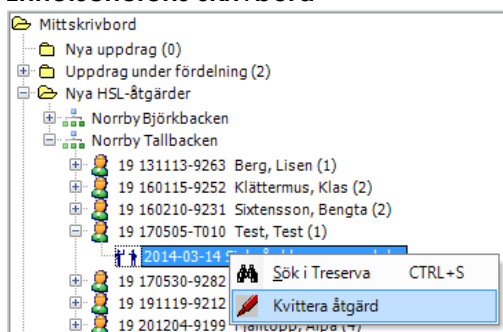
Mittskrivbord
Nya uppdrag (0)
Uppdrag under fördelning (2)
Nya HSL-åtgärder
Norrby Björkbacken
Norrby Tallbacken
19 131113-9263 Berg, Lisen (1)
19 160115-9252 Klättermus, Klas (2)
19 160210-9231 Sixtensson, Bengta (2)
19 170505-T010 Test, Test (1)
2014-03-14 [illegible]
19 170530-9282 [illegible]
19 191119-9212 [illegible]
19 201204-9199 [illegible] (4)
Sök i Treserva CTRL+S
Kvittera åtgärd